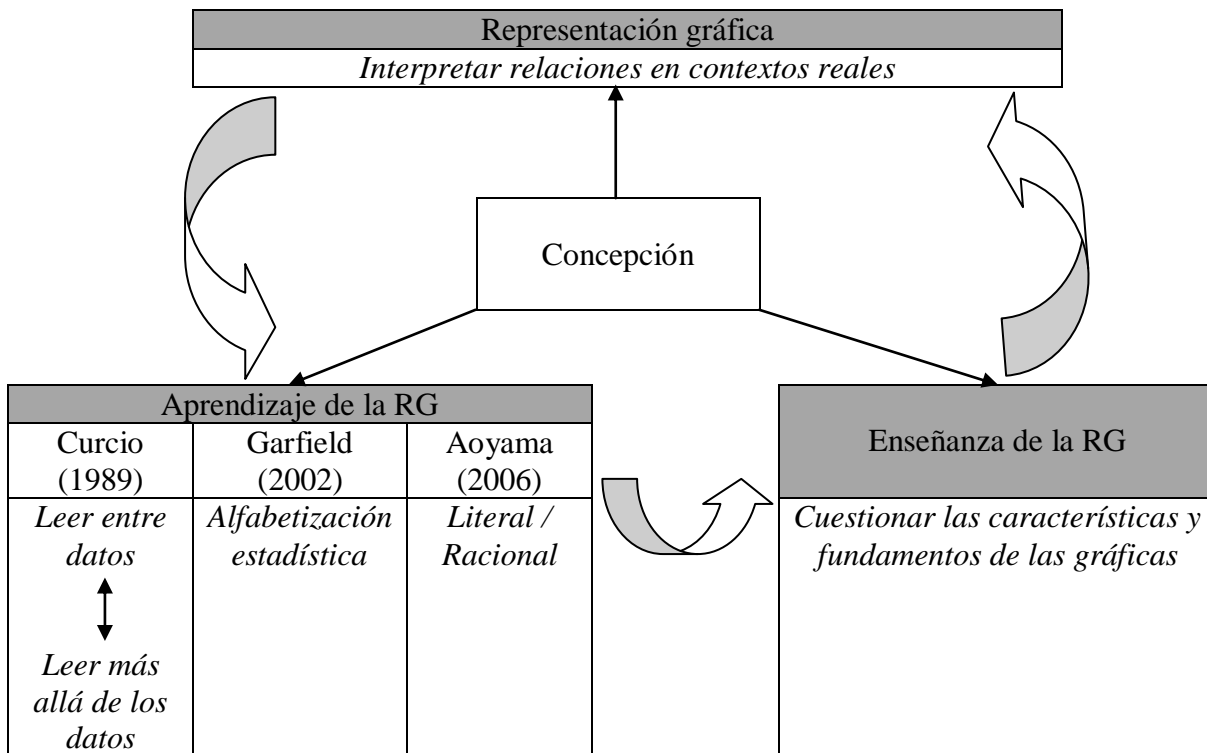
Representación gráfica

*Interpretar relaciones en contextos reales*

Concepción

| Aprendizaje de la RG | | |
|---|---|---|
| Curcio (1989) | Garfield (2002) | Aoyama (2006) |
| *Leer entre datos* ↕ *Leer más allá de los datos* | *Alfabetización estadística* | *Literal / Racional* |

Enseñanza de la RG

*Cuestionar las características y fundamentos de las gráficas*